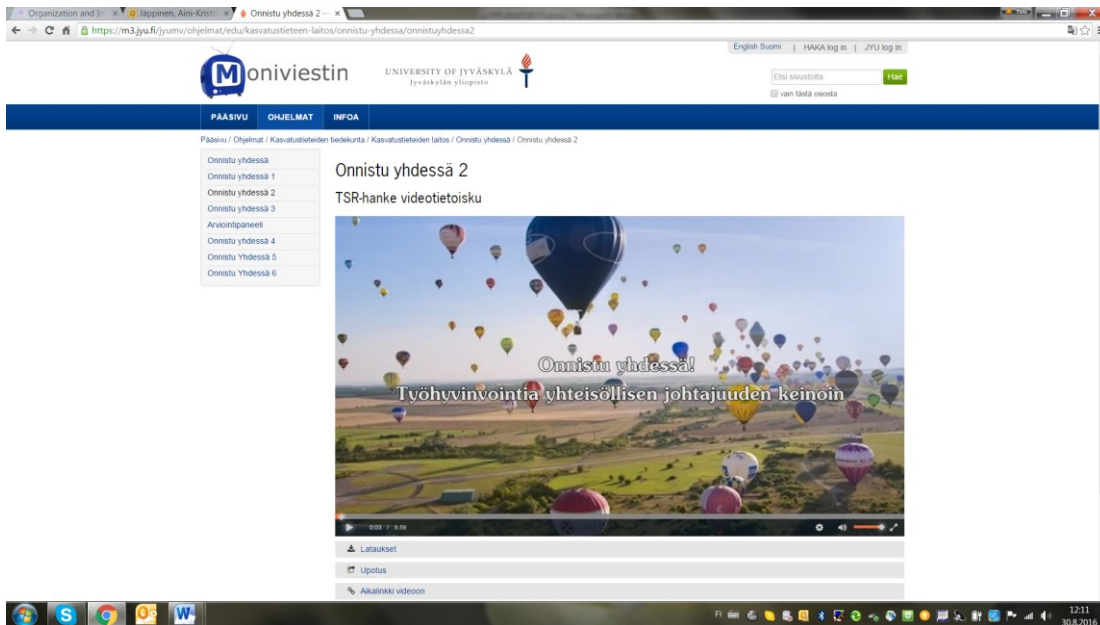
Organization and In × | Jäppinen, Aini-Kristi × | Onnistu yhdessä 2 – ×

https://m3.jyu.fi/jyumv/ohjelmat/edu/kasvatustieteen-laitos/onnistu-yhdessa/onnistuyhdessa2

English Suomi | HAKA log in | JYU log in

Moniviestin

UNIVERSITY OF JYVÄSKYLÄ
Jyväskylän yliopisto

Etsi sivustolta
Hae
vain tästä osiosta

PÄÄSIVU OHJELMAT INFOA

Pääsivu / Ohjelmat / Kasvatustieteiden tiedekunta / Kasvatustieteiden laitos / Onnistu yhdessä / Onnistu yhdessä 2

Onnistu yhdessä
Onnistu yhdessä 1
Onnistu yhdessä 2
Onnistu yhdessä 3
Arviointipaneeli
Onnistu yhdessä 4
Onnistu Yhdessä 5
Onnistu Yhdessä 6

Onnistu yhdessä 2

TSR-hanke videotietoisku

Onnistu yhdessä!
Työhyvinvointia yhteisöllisen johtajuuden keinoin

0:03 / 8:58

Lataukset

Upotus

Aikalinkki videoon

FI

12:11
30.8.2016